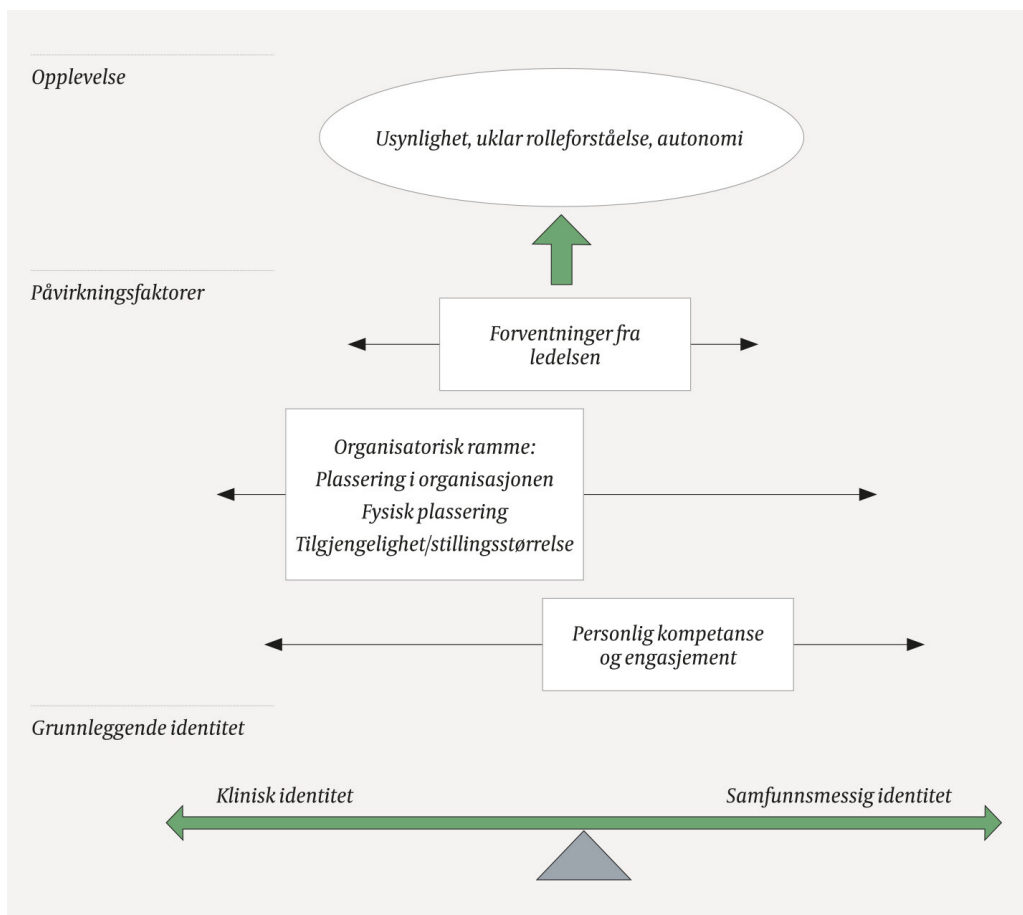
Opplevelse

Usynlighet, uklar rolleforståelse, autonomi

Påvirkningsfaktorer

Forventninger fra ledelsen

Organisatorisk ramme:
Plassering i organisasjonen
Fysisk plassering
Tilgjengelighet/stillingsstørrelse

Personlig kompetanse og engasjement

Grunnleggende identitet

Klinisk identitet

Samfunnsmessig identitet